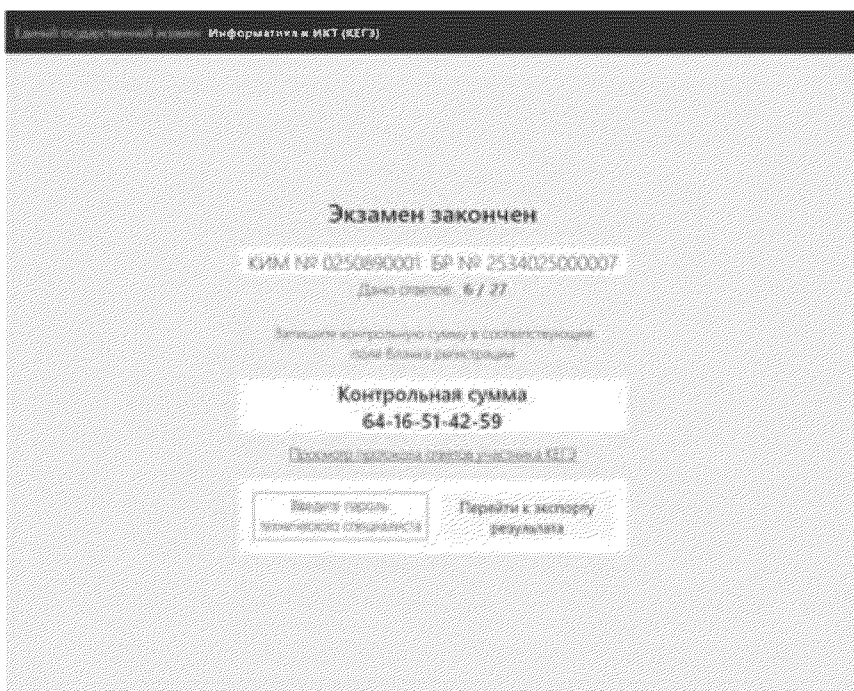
Единый государственный экзамен Информатика и ИКТ (КЕГЭ)

Экзамен закончен

КИМ № 0250890001 БР № 2534025000007

Дано ответов: 6 / 27

Запишите контрольную сумму в соответствующее поле бланка регистрации

Контрольная сумма
64-16-51-42-59

Просмотр протокола ответов участника КЕГЭ

Введите пароль технического специалиста

Перейти к экспорту результата